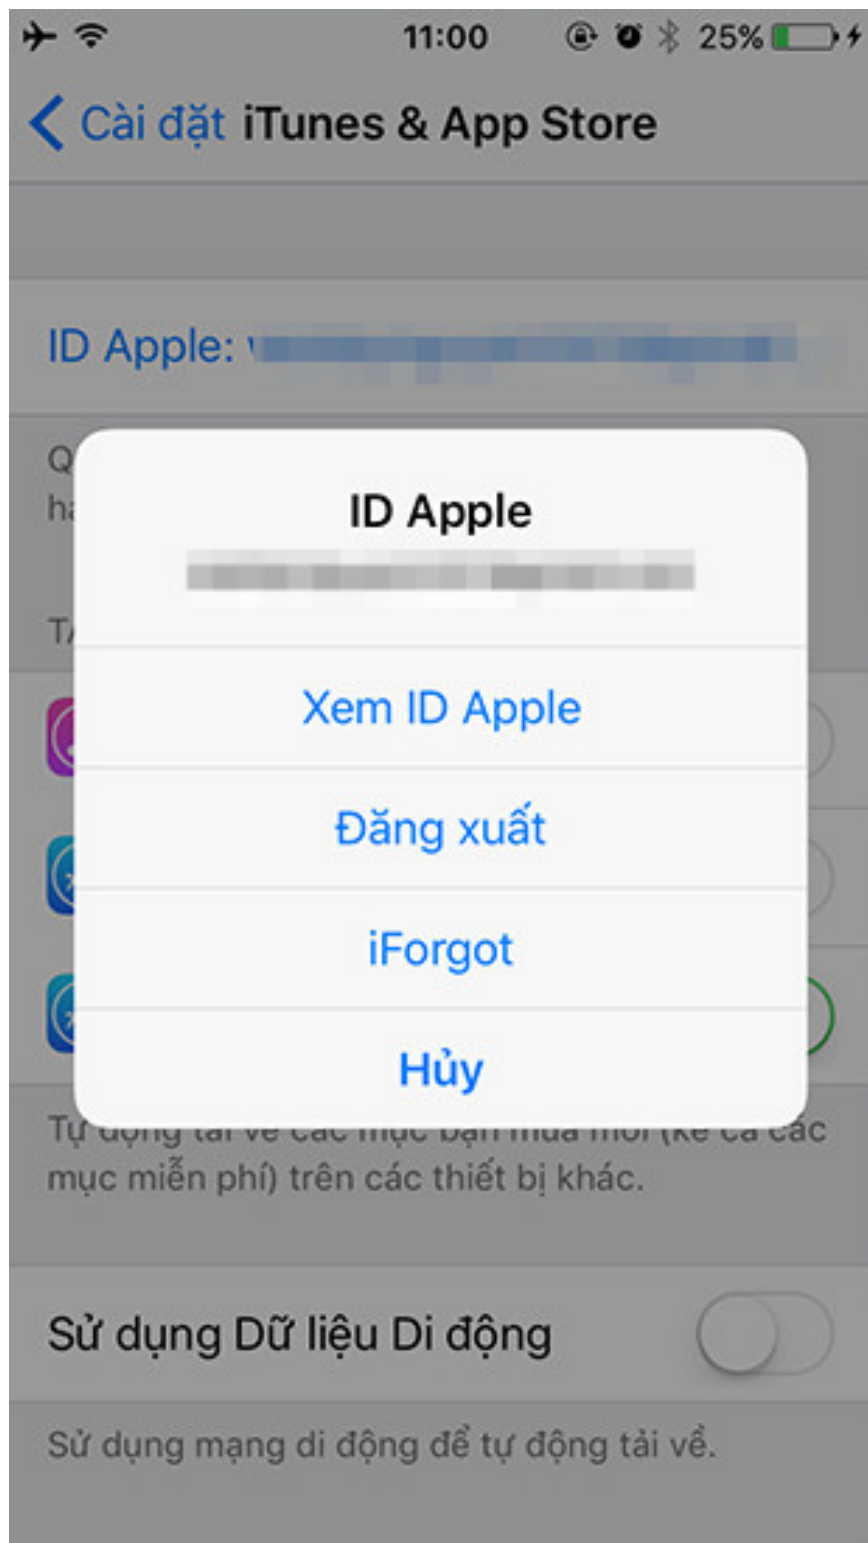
11:00 25%

Cài đặt iTunes & App Store

ID Apple: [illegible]

Q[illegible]
h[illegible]

T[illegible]

ID Apple
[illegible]

Xem ID Apple

Đăng xuất

iForgot

Hủy

Tự động tải về các mục bạn mua mới (kể cả các mục miễn phí) trên các thiết bị khác.

Sử dụng Dữ liệu Di động

Sử dụng mạng di động để tự động tải về.